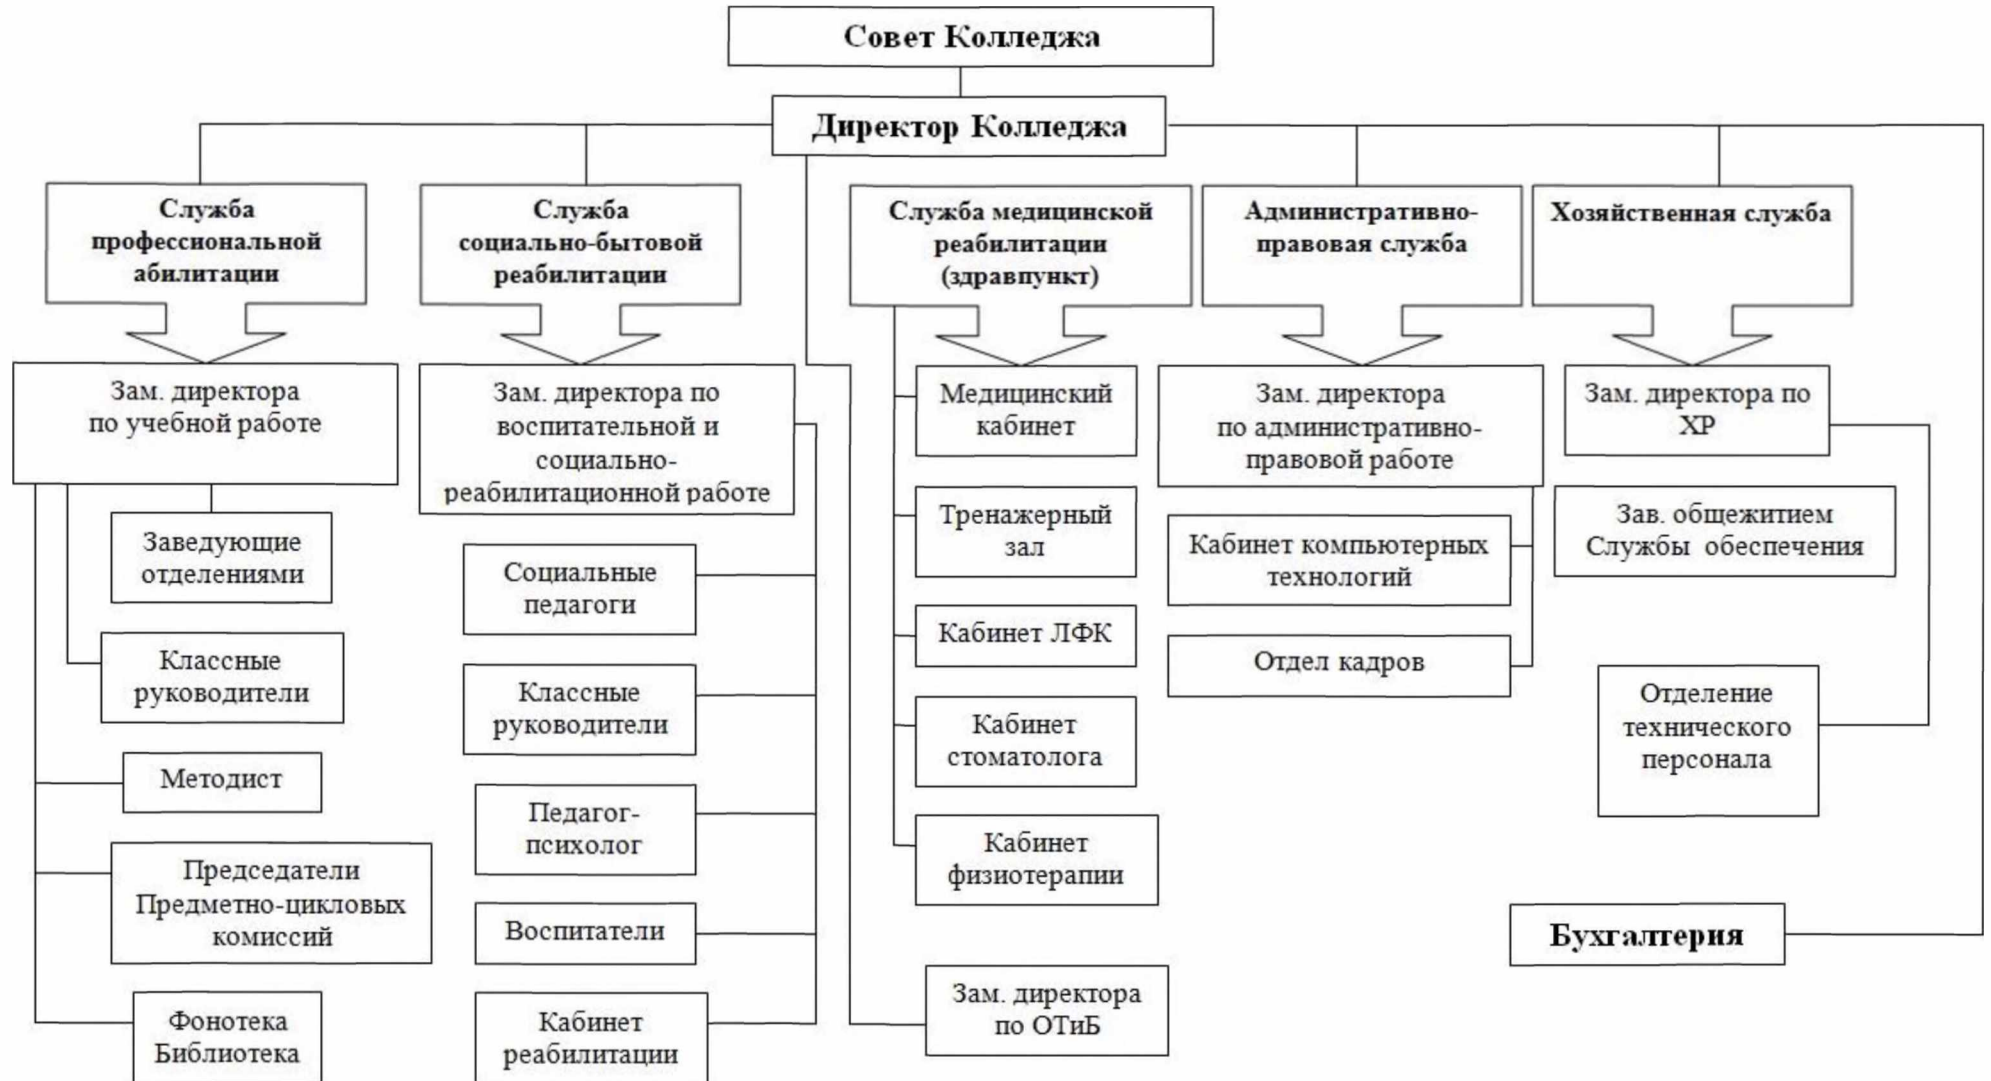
Совет Колледжа

Директор Колледжа

Служба профессиональной абилитации

Служба социально-бытовой реабилитации

Служба медицинской реабилитации (здравпункт)

Административно-правовая служба

Хозяйственная служба

Зам. директора по учебной работе

Заведующие отделениями

Классные руководители

Методист

Председатели Предметно-цикловых комиссий

Фонотека Библиотека

Зам. директора по воспитательной и социально-реабилитационной работе

Социальные педагоги

Классные руководители

Педагог-психолог

Воспитатели

Кабинет реабилитации

Медицинский кабинет

Тренажерный зал

Кабинет ЛФК

Кабинет стоматолога

Кабинет физиотерапии

Зам. директора по ОТиБ

Зам. директора по административно-правовой работе

Кабинет компьютерных технологий

Отдел кадров

Зам. директора по ХР

Зав. общежитием Службы обеспечения

Отделение технического персонала

Бухгалтерия